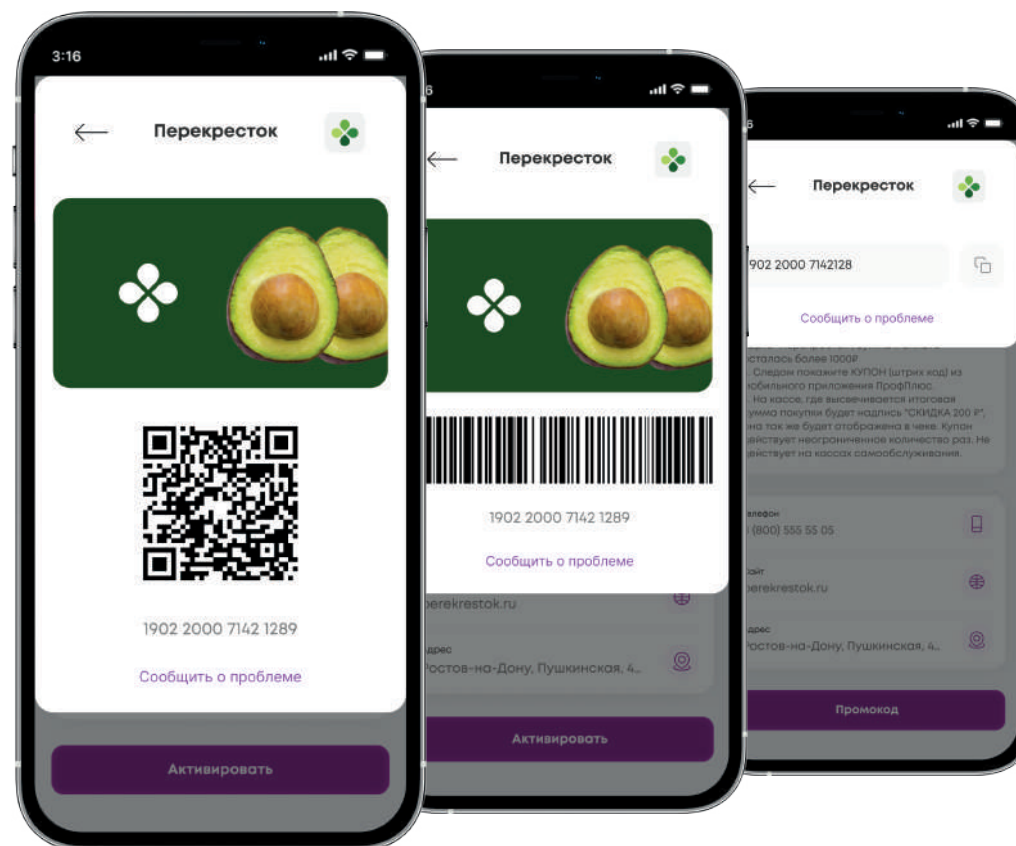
3:16

Перекресток

1902 2000 7142 1289

Сообщить о проблеме

Активировать

6

Перекресток

1902 2000 7142 1289

Сообщить о проблеме

erekrestok.ru

дрес
остов-на-Дону, Пушкинская, 4...

Активировать

6

Перекресток

1902 2000 7142128

Сообщить о проблеме

осталась более 1000Р
. Следом покажите КУПОН (штрих код) из обильного приложения ПрофПлюс.
. На кассе, где высвечивается итоговая умма покупки будет надпись "СКИДКА 200 Р", на так же будет отображена в чеке. Купон ействует неограниченное количество раз. Не ействует на кассах самообслуживания.

лефон
(800) 555 55 05

айт
erekrestok.ru

дрес
остов-на-Дону, Пушкинская, 4...

Промокод